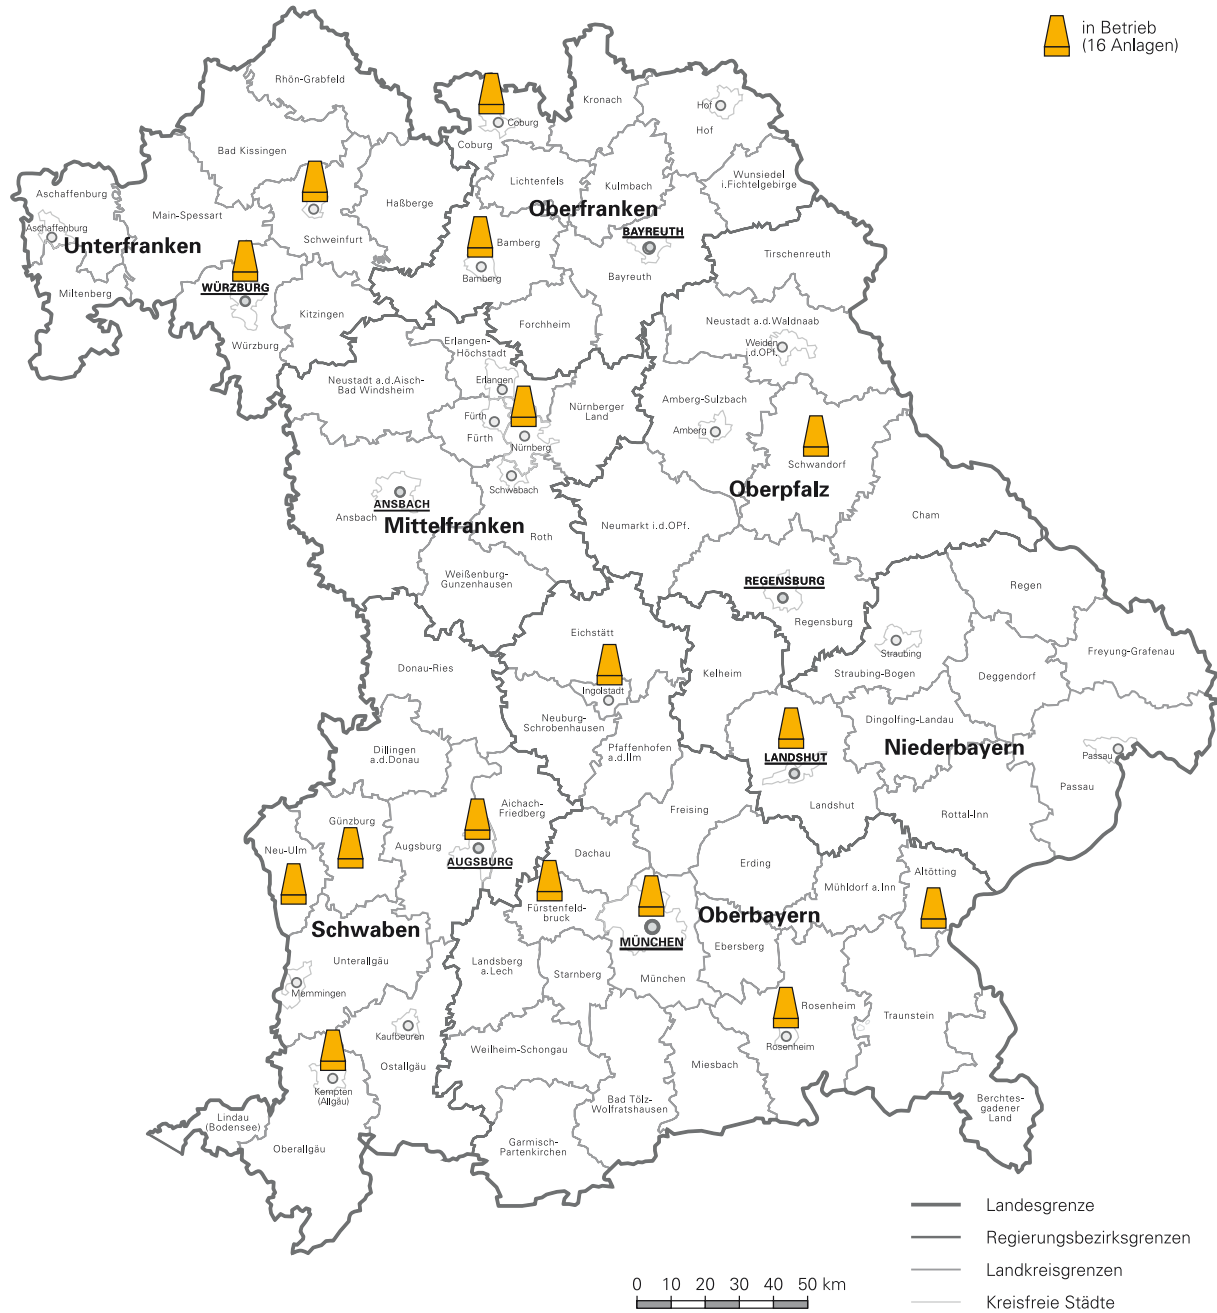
in Betrieb
(16 Anlagen)

Rhön-Grabfeld
Coburg
Kronach
Hof
Hof
Coburg
Bad Kissingen
Aschaffenburg
Lichtenfels
Kulmbach
Wunsiedel i.Fichtelgebirge
Main-Spessart
Haßberge
Oberfranken
Aschaffenburg
Unterfranken
Schweinfurt
Bamberg
BAYREUTH
WÜRZBURG
Bamberg
Bayreuth
Tirschenreuth
Miltenberg
Kitzingen
Forchheim
Neustadt a.d.Waldnaab
Würzburg
Erlangen-Höchstadt
Weiden i.d.OPf.
Neustadt a.d.Aisch-Bad Windsheim
Erlangen
Fürth
Nürnberger Land
Amberg-Sulzbach
Fürth
Amberg
Nürnberg
Schwandorf
Schwabach
Oberpfalz
ANSBACH
Ansbach
Mittelfranken
Neumarkt i.d.OPf.
Cham
Roth
Weißenburg-Gunzenhausen
REGENSBURG
Regen
Regensburg
Eichstätt
Straubing
Freyung-Grafenau
Donau-Ries
Kelheim
Straubing-Bogen
Deggendorf
Ingolstadt
Neuburg-Schrobenhausen
Dingolfing-Landau
Pfaffenhofen a.d.Ilm
Niederbayern
Dillingen a.d.Donau
LANDSHUT
Passau
Passau
Aichach-Friedberg
Landshut
Freising
Günzburg
Rottal-Inn
Augsburg
Neu-Ulm
Dachau
AUGSBURG
Erding
Altötting
Mühldorf a.Inn
Fürstenfeldbruck
Oberbayern
Schwaben
MÜNCHEN
Ebersberg
Unterallgäu
Landsberg a.Lech
Starnberg
München
Memmingen
Rosenheim
Traunstein
Kaufbeuren
Rosenheim
Weilheim-Schongau
Ostallgäu
Miesbach
Kempten (Allgäu)
Lindau (Bodensee)
Bad Tölz-Wolfratshausen
Berchtes-gadener Land
Oberallgäu
Garmisch-Partenkirchen

Landesgrenze
Regierungsbezirksgrenzen
Landkreisgrenzen
Kreisfreie Städte

0 10 20 30 40 50 km